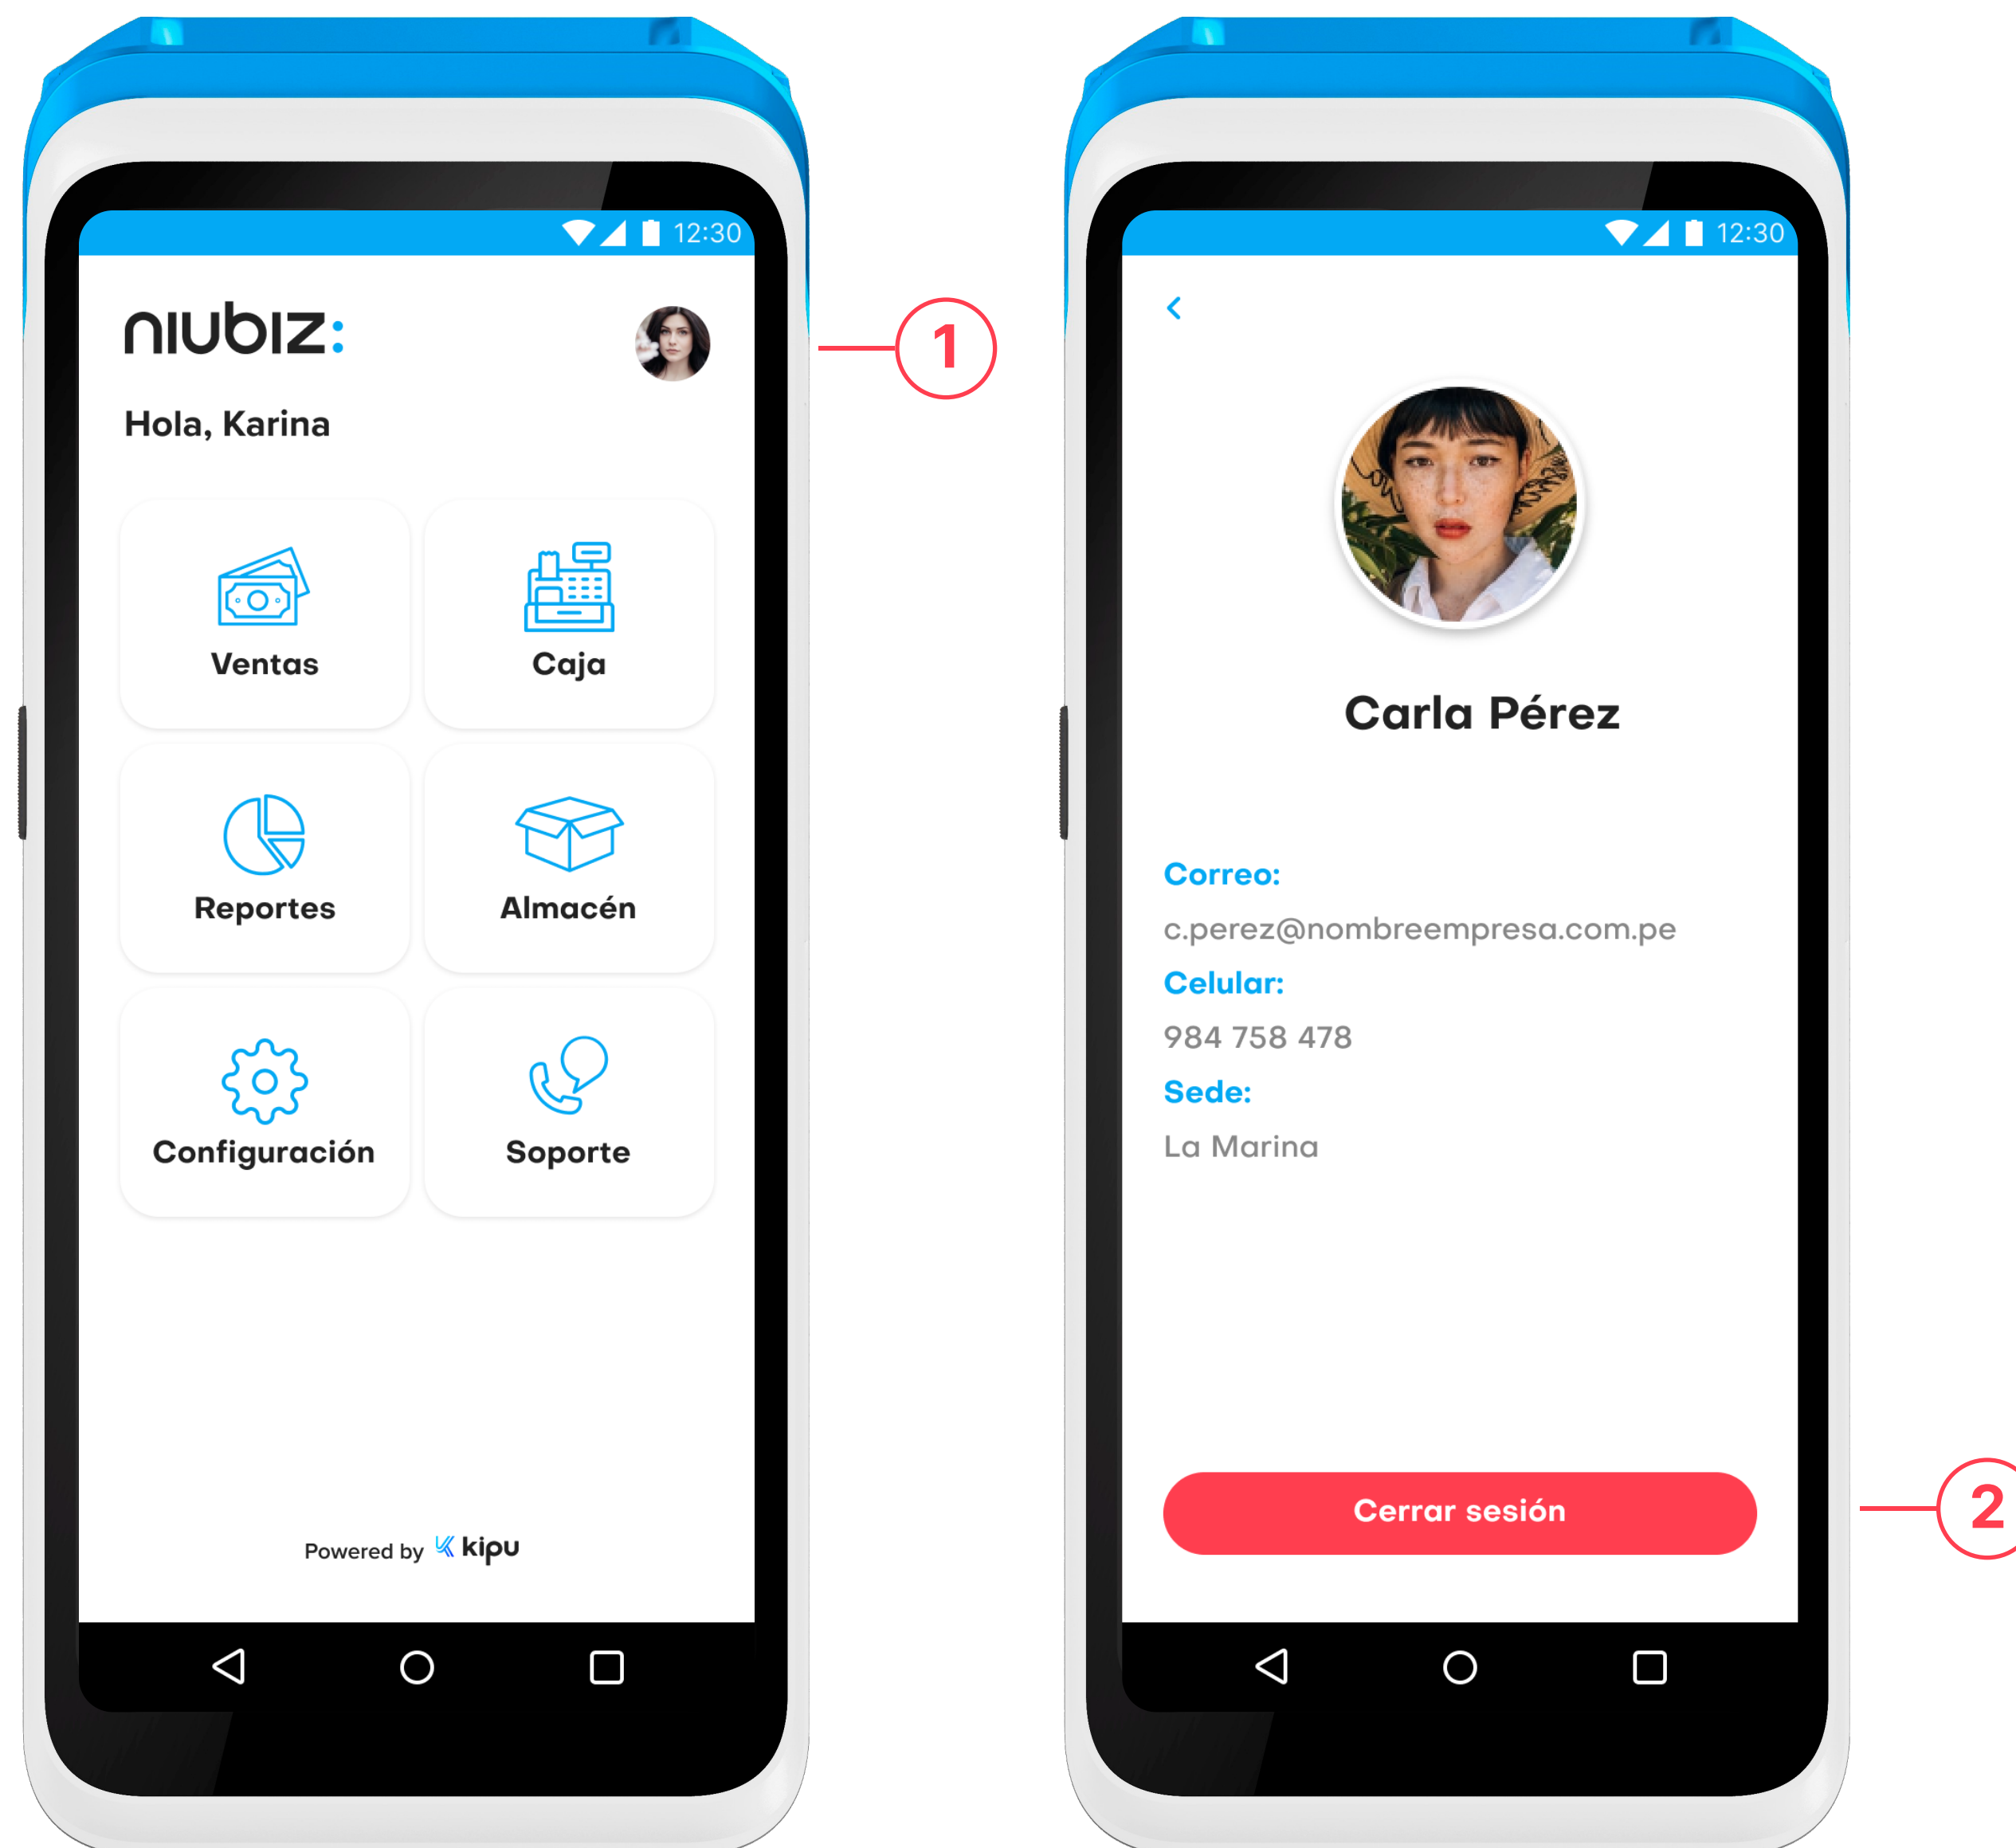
12:30

niubiz:

Hola, Karina

Ventas

Caja

Reportes

Almacén

Configuración

Soporte

Powered by kipu

1

12:30

<

Carla Pérez

Correo:

c.perez@nombreempresa.com.pe

Celular:

984 758 478

Sede:

La Marina

Cerrar sesión

2